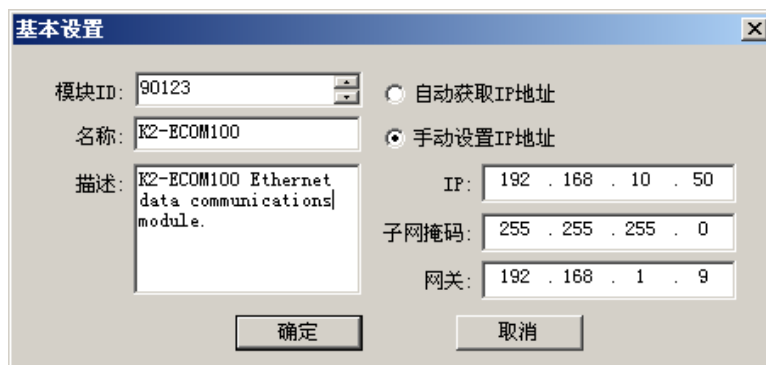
基本设置

模块ID: 90123

名称: K2-ECOM100

描述: K2-ECOM100 Ethernet data communications module.

自动获取IP地址

手动设置IP地址

IP: 192 . 168 . 10 . 50

子网掩码: 255 . 255 . 255 . 0

网关: 192 . 168 . 1 . 9

确定

取消